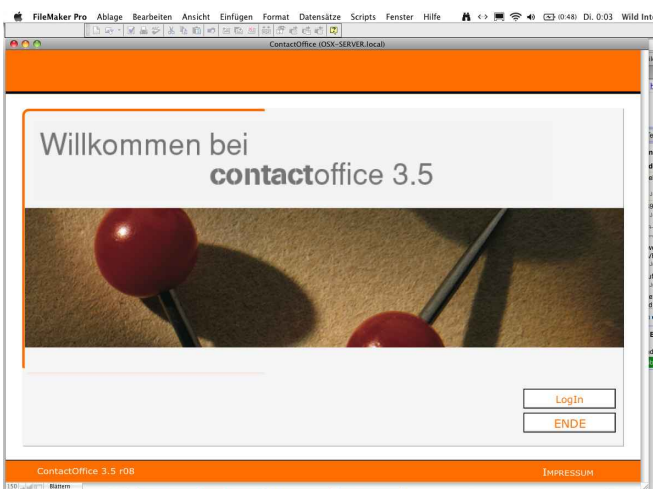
FileMaker Pro Ablage Bearbeiten Ansicht Einfügen Format Datensätze Scripts Fenster Hilfe

(0:48) Di. 0:03 Wild Int

ContactOffice (OSX-SERVER.local)

Willkommen bei
contactoffice 3.5

LogIn

ENDE

ContactOffice 3.5 r08

IMPRESSUM

150 Blättern